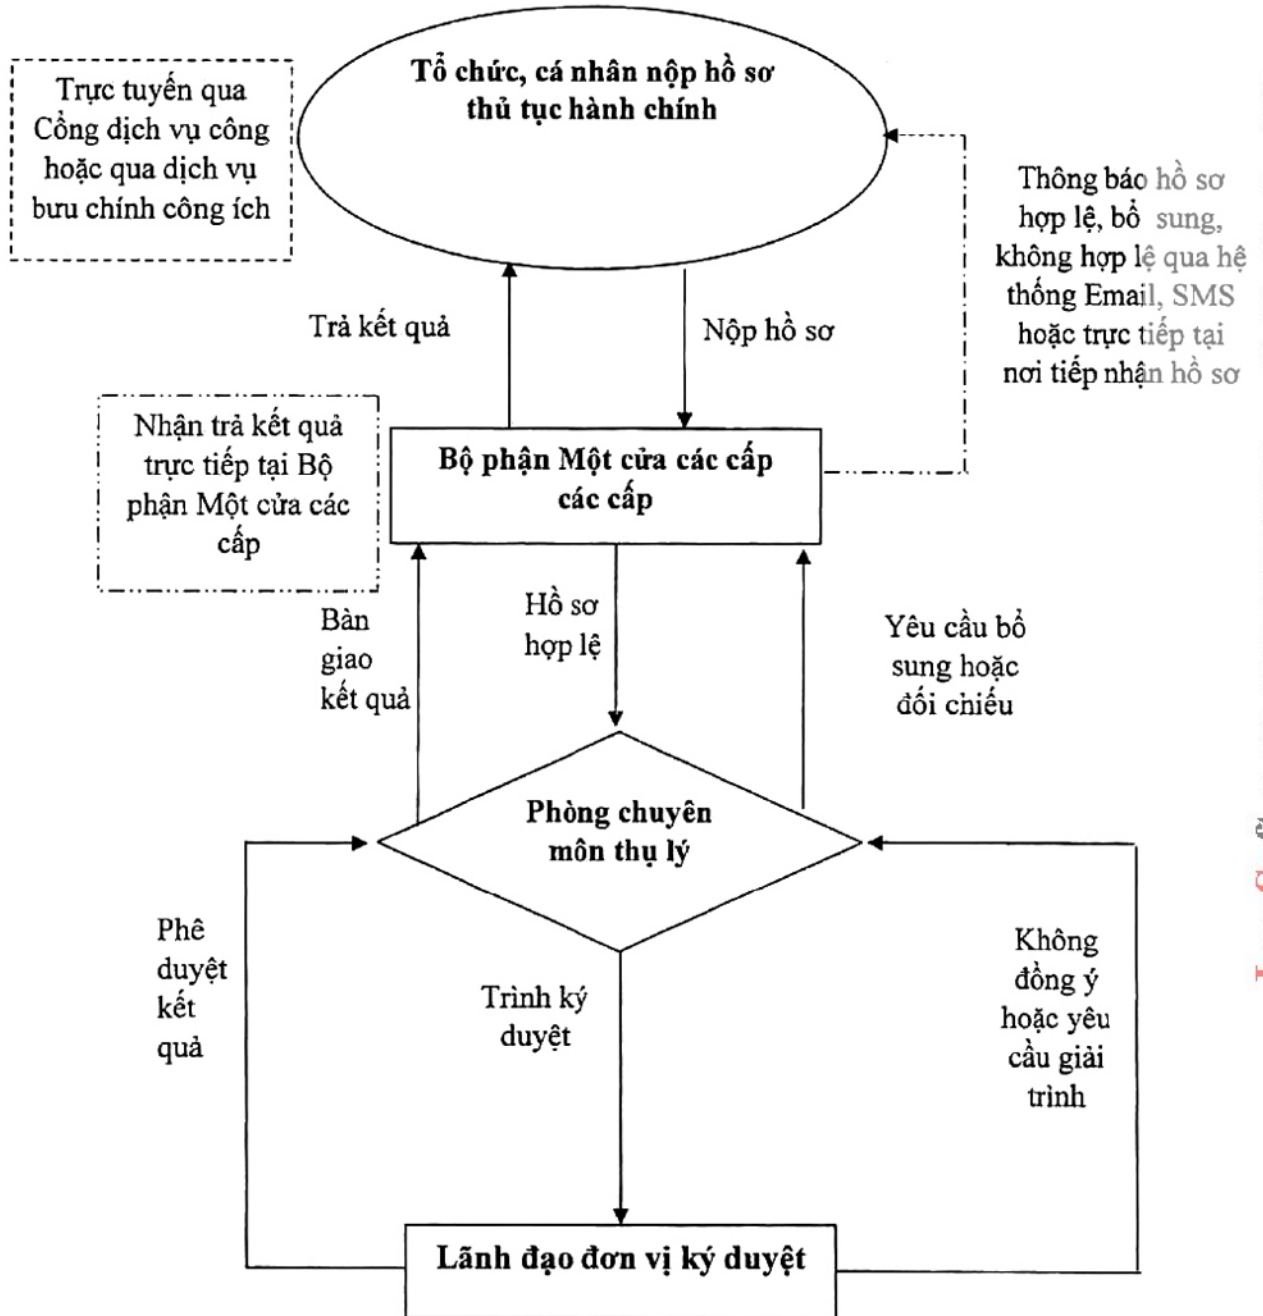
Trực tuyến qua Cổng dịch vụ công hoặc qua dịch vụ bưu chính công ích

Tổ chức, cá nhân nộp hồ sơ thủ tục hành chính

Thông báo hồ sơ hợp lệ, bổ sung, không hợp lệ qua hệ thống Email, SMS hoặc trực tiếp tại nơi tiếp nhận hồ sơ

Trả kết quả

Nộp hồ sơ

Nhận trả kết quả trực tiếp tại Bộ phận Một cửa các cấp

Bộ phận Một cửa các cấp các cấp

Bàn giao kết quả

Hồ sơ hợp lệ

Yêu cầu bổ sung hoặc đối chiếu

Phòng chuyên môn thụ lý

Phê duyệt kết quả

Trình ký duyệt

Không đồng ý hoặc yêu cầu giải trình

Lãnh đạo đơn vị ký duyệt